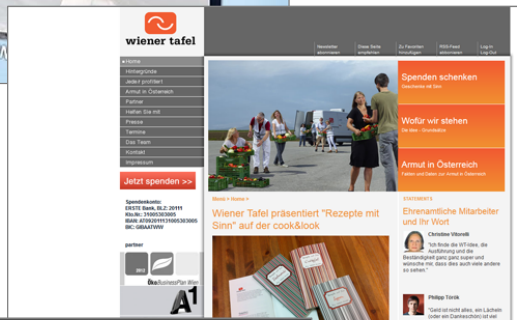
wiener tafel

Newsletter abonnieren | Diese Seite empfehlen | Zu Favoriten hinzufügen | RSS-Feed abonnieren | Log-In Log-Out

Home
Hintergründe
Jede/r profitiert
Armut in Österreich
Partner
Helfen Sie mit
Presse
Termine
Das Team
Kontakt
Impressum

Jetzt spenden >>

Spendenkonto:
ERSTE Bank, BLZ: 20111
Kto.Nr.: 31005383005
IBAN: AT092011131005383005
BIC: GIBAATWW

partner

ÖkoBusinessPlan Wien

A1

Spenden schenken
Geschenke mit Sinn

Wofür wir stehen
Die Mini - Grundsätze

Armut in Österreich
Fakten und Zahlen zur Armut in Österreich

Menü > Home >

Wiener Tafel präsentiert "Rezepte mit Sinn" auf der cook&look

STATEMENTS

Ehrenamtliche Mitarbeiter und ihr Wort

Christine Vitorelli
"Ich finde die WT-Idee, die Ausführung und die Beständigkeit ganz ganz super und wünsche mir, dass dies auch viele andere so sehen."

Philipp Tönik
"Geld ist nicht alles, ein Lächeln (oder ein Dankeschön) ist viel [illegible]"